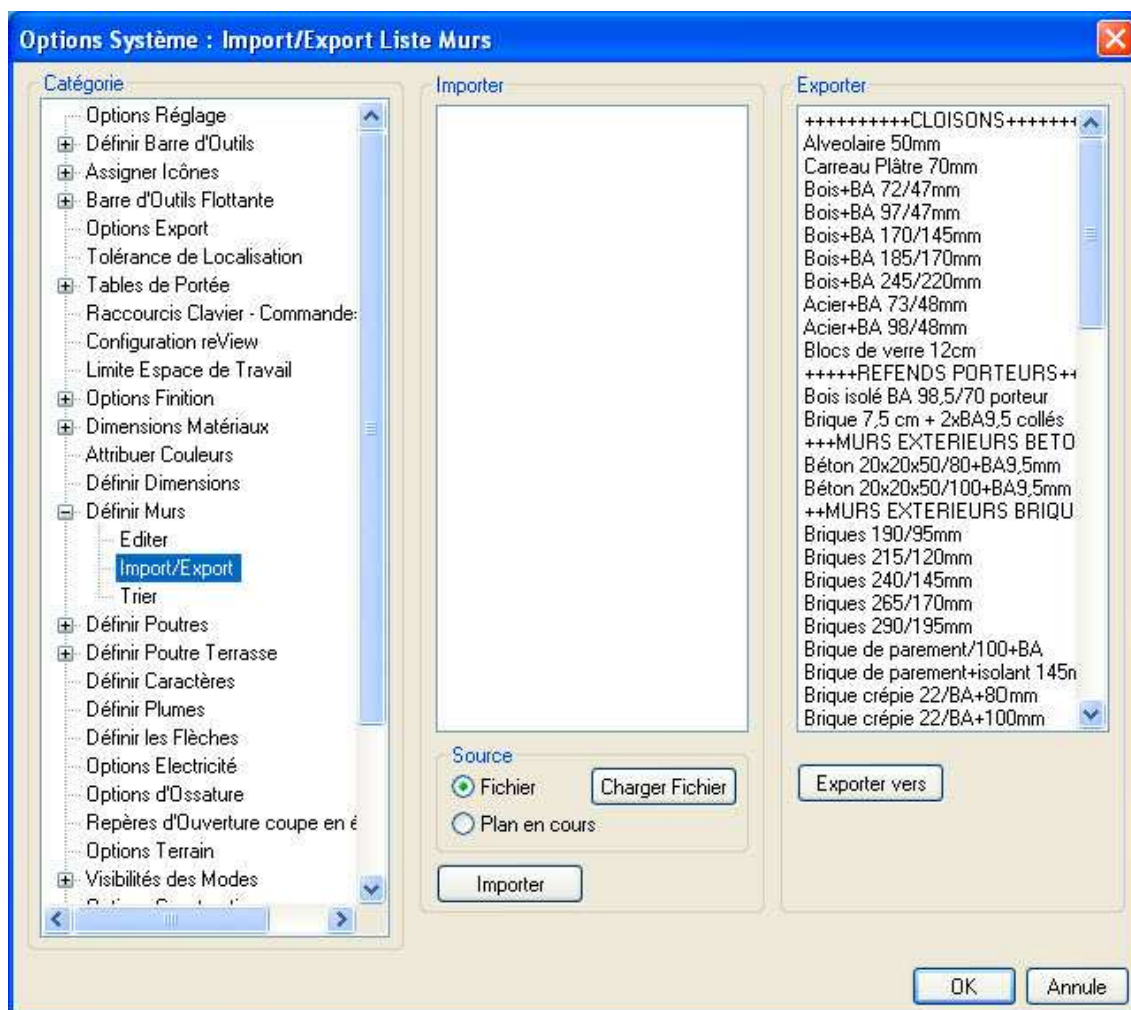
Options Système : Import/Export Liste Murs

Catégorie

Options Réglage
Définir Barre d'Outils
Assigner Icônes
Barre d'Outils Flottante
Options Export
Tolérance de Localisation
Tables de Portée
Raccourcis Clavier - Commande
Configuration reView
Limite Espace de Travail
Options Finition
Dimensions Matériaux
Attribuer Couleurs
Définir Dimensions
Définir Murs
Editer
Import/Export
Trier
Définir Poutres
Définir Poutre Terrasse
Définir Caractères
Définir Plumes
Définir les Flèches
Options Electricité
Options d'Ossature
Repères d'Ouverture coupe en é
Options Terrain
Visibilités des Modes
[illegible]

Importer

Source
Fichier
Charger Fichier
Plan en cours

Importer

Exporter

++++++++++CLOISONS+++++++
Alveolaire 50mm
Carreau Plâtre 70mm
Bois+BA 72/47mm
Bois+BA 97/47mm
Bois+BA 170/145mm
Bois+BA 185/170mm
Bois+BA 245/220mm
Acier+BA 73/48mm
Acier+BA 98/48mm
Blocs de verre 12cm
+++++REFENDS PORTEURS++
Bois isolé BA 98,5/70 porteur
Brique 7,5 cm + 2xBA9,5 collés
+++MURS EXTERIEURS BETO
Béton 20x20x50/80+BA9,5mm
Béton 20x20x50/100+BA9,5mm
++MURS EXTERIEURS BRIQU
Briques 190/95mm
Briques 215/120mm
Briques 240/145mm
Briques 265/170mm
Briques 290/195mm
Brique de parement/100+BA
Brique de parement+isolant 145n
Brique crépie 22/BA+80mm
Brique crépie 22/BA+100mm

Exporter vers

OK
Annule